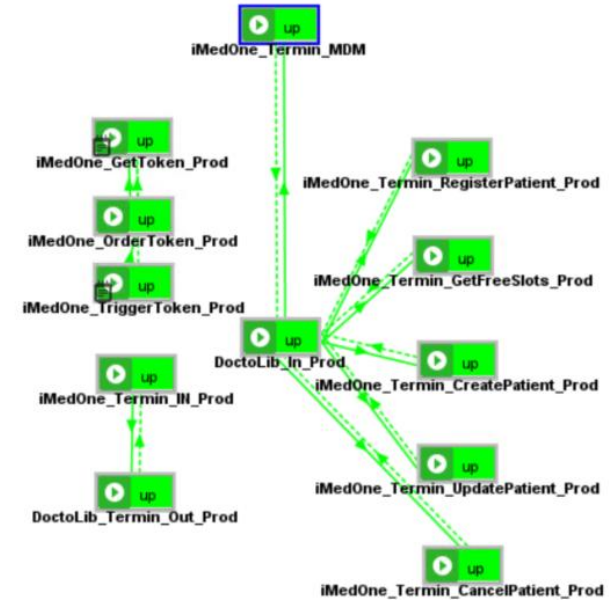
up
iMedOne_Termin_MDM

up
iMedOne_GetToken_Prod

up
iMedOne_OrderToken_Prod

up
iMedOne_TriggerToken_Prod

up
iMedOne_Termin_RegisterPatient_Prod

up
iMedOne_Termin_GetFreeSlots_Prod

up
DoctoLib_In_Prod

up
iMedOne_Termin_CreatePatient_Prod

up
iMedOne_Termin_IN_Prod

up
iMedOne_Termin_UpdatePatient_Prod

up
DoctoLib_Termin_Out_Prod

up
iMedOne_Termin_CancelPatient_Prod